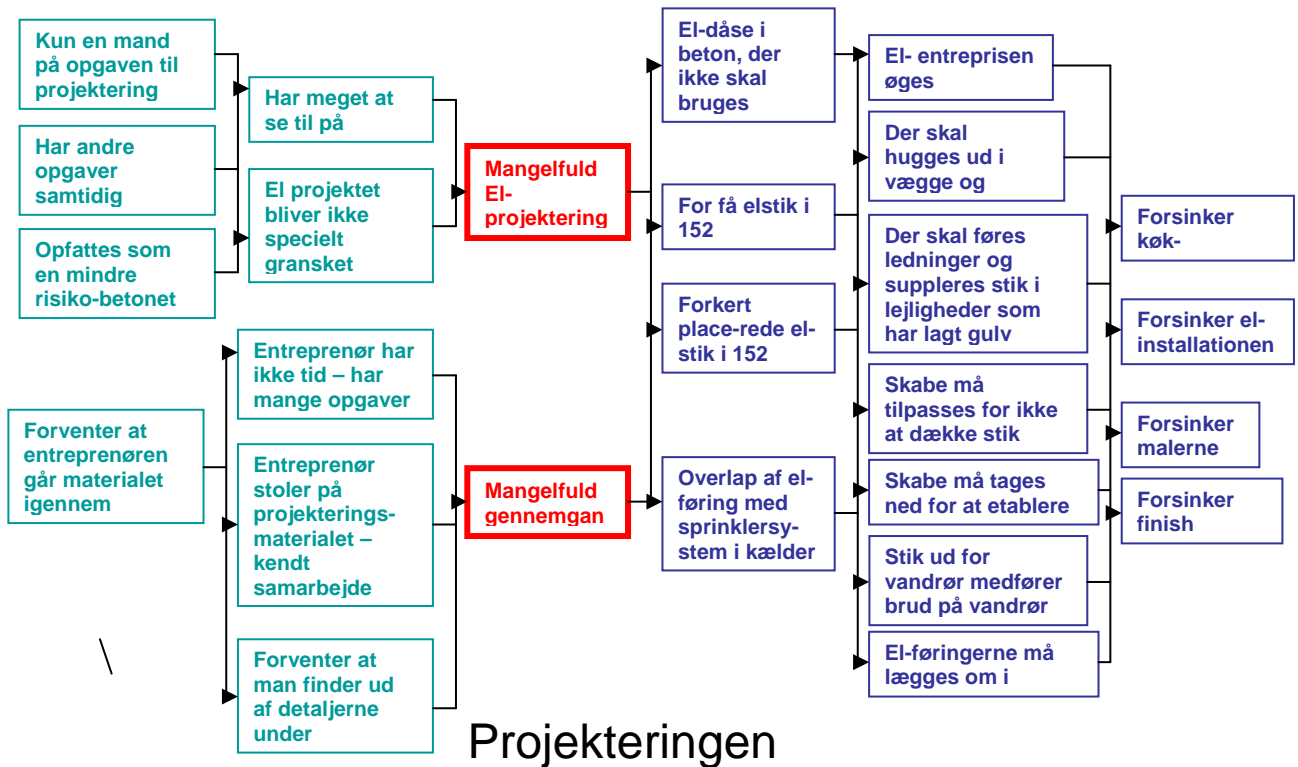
Kun en mand på opgaven til projektering

Har andre opgaver samtidig

Opfattes som en mindre risiko-betonet

Har meget at se til på

El projektet bliver ikke specielt gransket

Mangelfuld El-projektering

Entreprenør har ikke tid – har mange opgaver

Forventer at entreprenøren går materialet igennem

Entreprenør stoler på projekterings-materialet – kendt samarbejde

Forventer at man finder ud af detaljerne under

Mangelfuld gennemgan

El-dåse i beton, der ikke skal bruges

For få elstik i 152

Forkert place-rede el-stik i 152

Overlap af el-føring med sprinklersy-stem i kælder

El- entreprisen øges

Der skal hugges ud i vægge og

Der skal føres ledninger og suppleres stik i lejligheder som har lagt gulv

Skabe må tilpasses for ikke at dække stik

Skabe må tages ned for at etablere

Stik ud for vandrør medfører brud på vandrør

El-føringerne må lægges om i

Forsinker køk-

Forsinker el-installationen

Forsinker malerne

Forsinker finish

Projekteringen